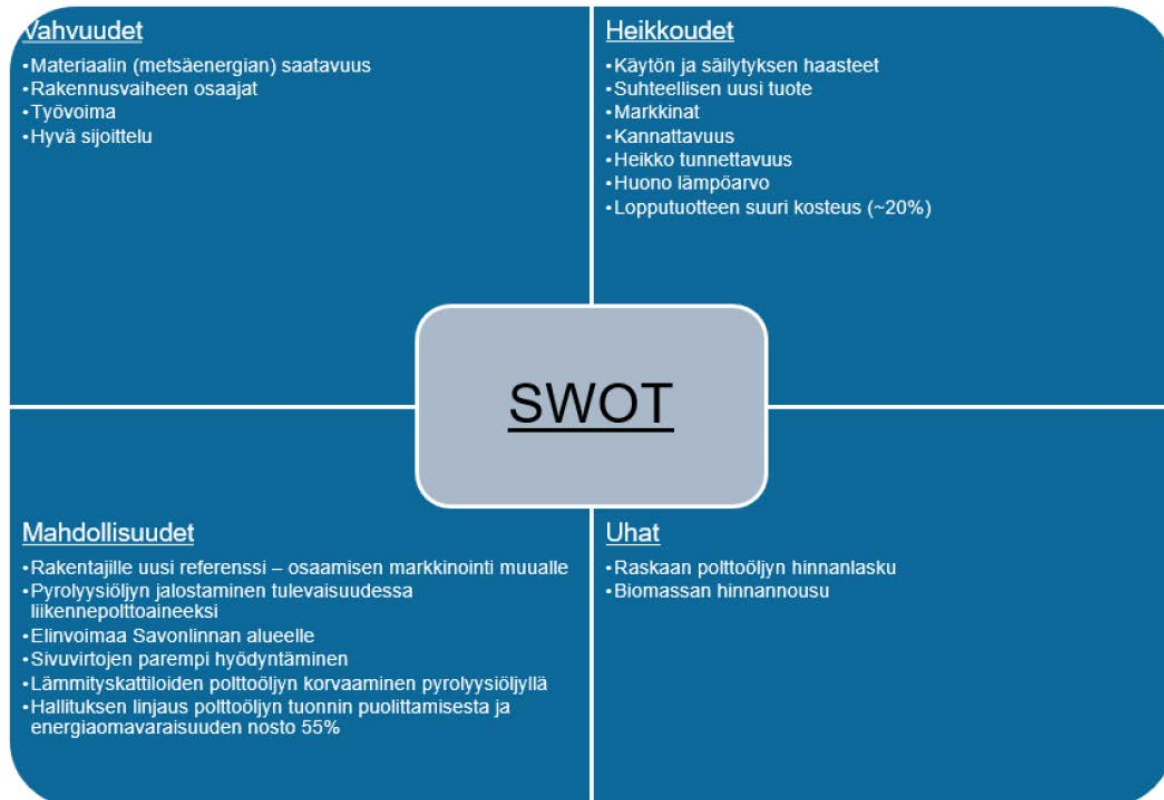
Vahvuudet
•Materiaalin (metsäenergian) saatavuus
•Rakennusvaiheen osaajat
•Työvoima
•Hyvä sijoittelu

Heikkoudet
•Käytön ja säilytyksen haasteet
•Suhteellisen uusi tuote
•Markkinat
•Kannattavuus
•Heikko tunnettavuus
•Huono lämpöarvo
•Lopputuotteen suuri kosteus (~20%)

SWOT

Mahdollisuudet
•Rakentajille uusi referenssi – osaamisen markkinointi muualle
•Pyrolyysiöljyn jalostaminen tulevaisuudessa liikennepolttoaineeksi
•Elinvoimaa Savonlinnan alueelle
•Sivuvirtojen parempi hyödyntäminen
•Lämmityskattiloiden polttoöljyn korvaaminen pyrolyysiöljyllä
•Hallituksen linjaus polttoöljyn tuonnin puolittamisesta ja energiaomavaraisuuden nosto 55%

Uhat
•Raskaan polttoöljyn hinnanlasku
•Biomassan hinnannousu